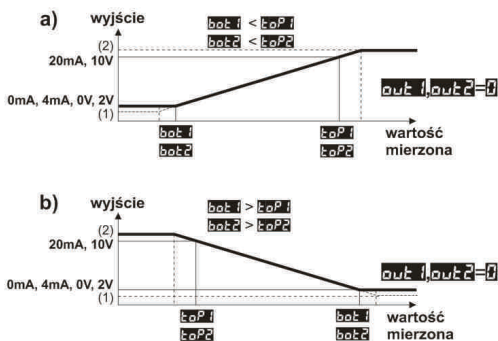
a) wyjście

bot1 < toP1
bot2 < toP2

(2)
20mA, 10V

0mA, 4mA, 0V, 2V
(1)

out1,out2=0

bot1
bot2

toP1
toP2

wartość mierzona

b) wyjście

bot1 > toP1
bot2 > toP2

(2)
20mA, 10V

0mA, 4mA, 0V, 2V
(1)

out1,out2=0

toP1
toP2

bot1
bot2

wartość mierzona